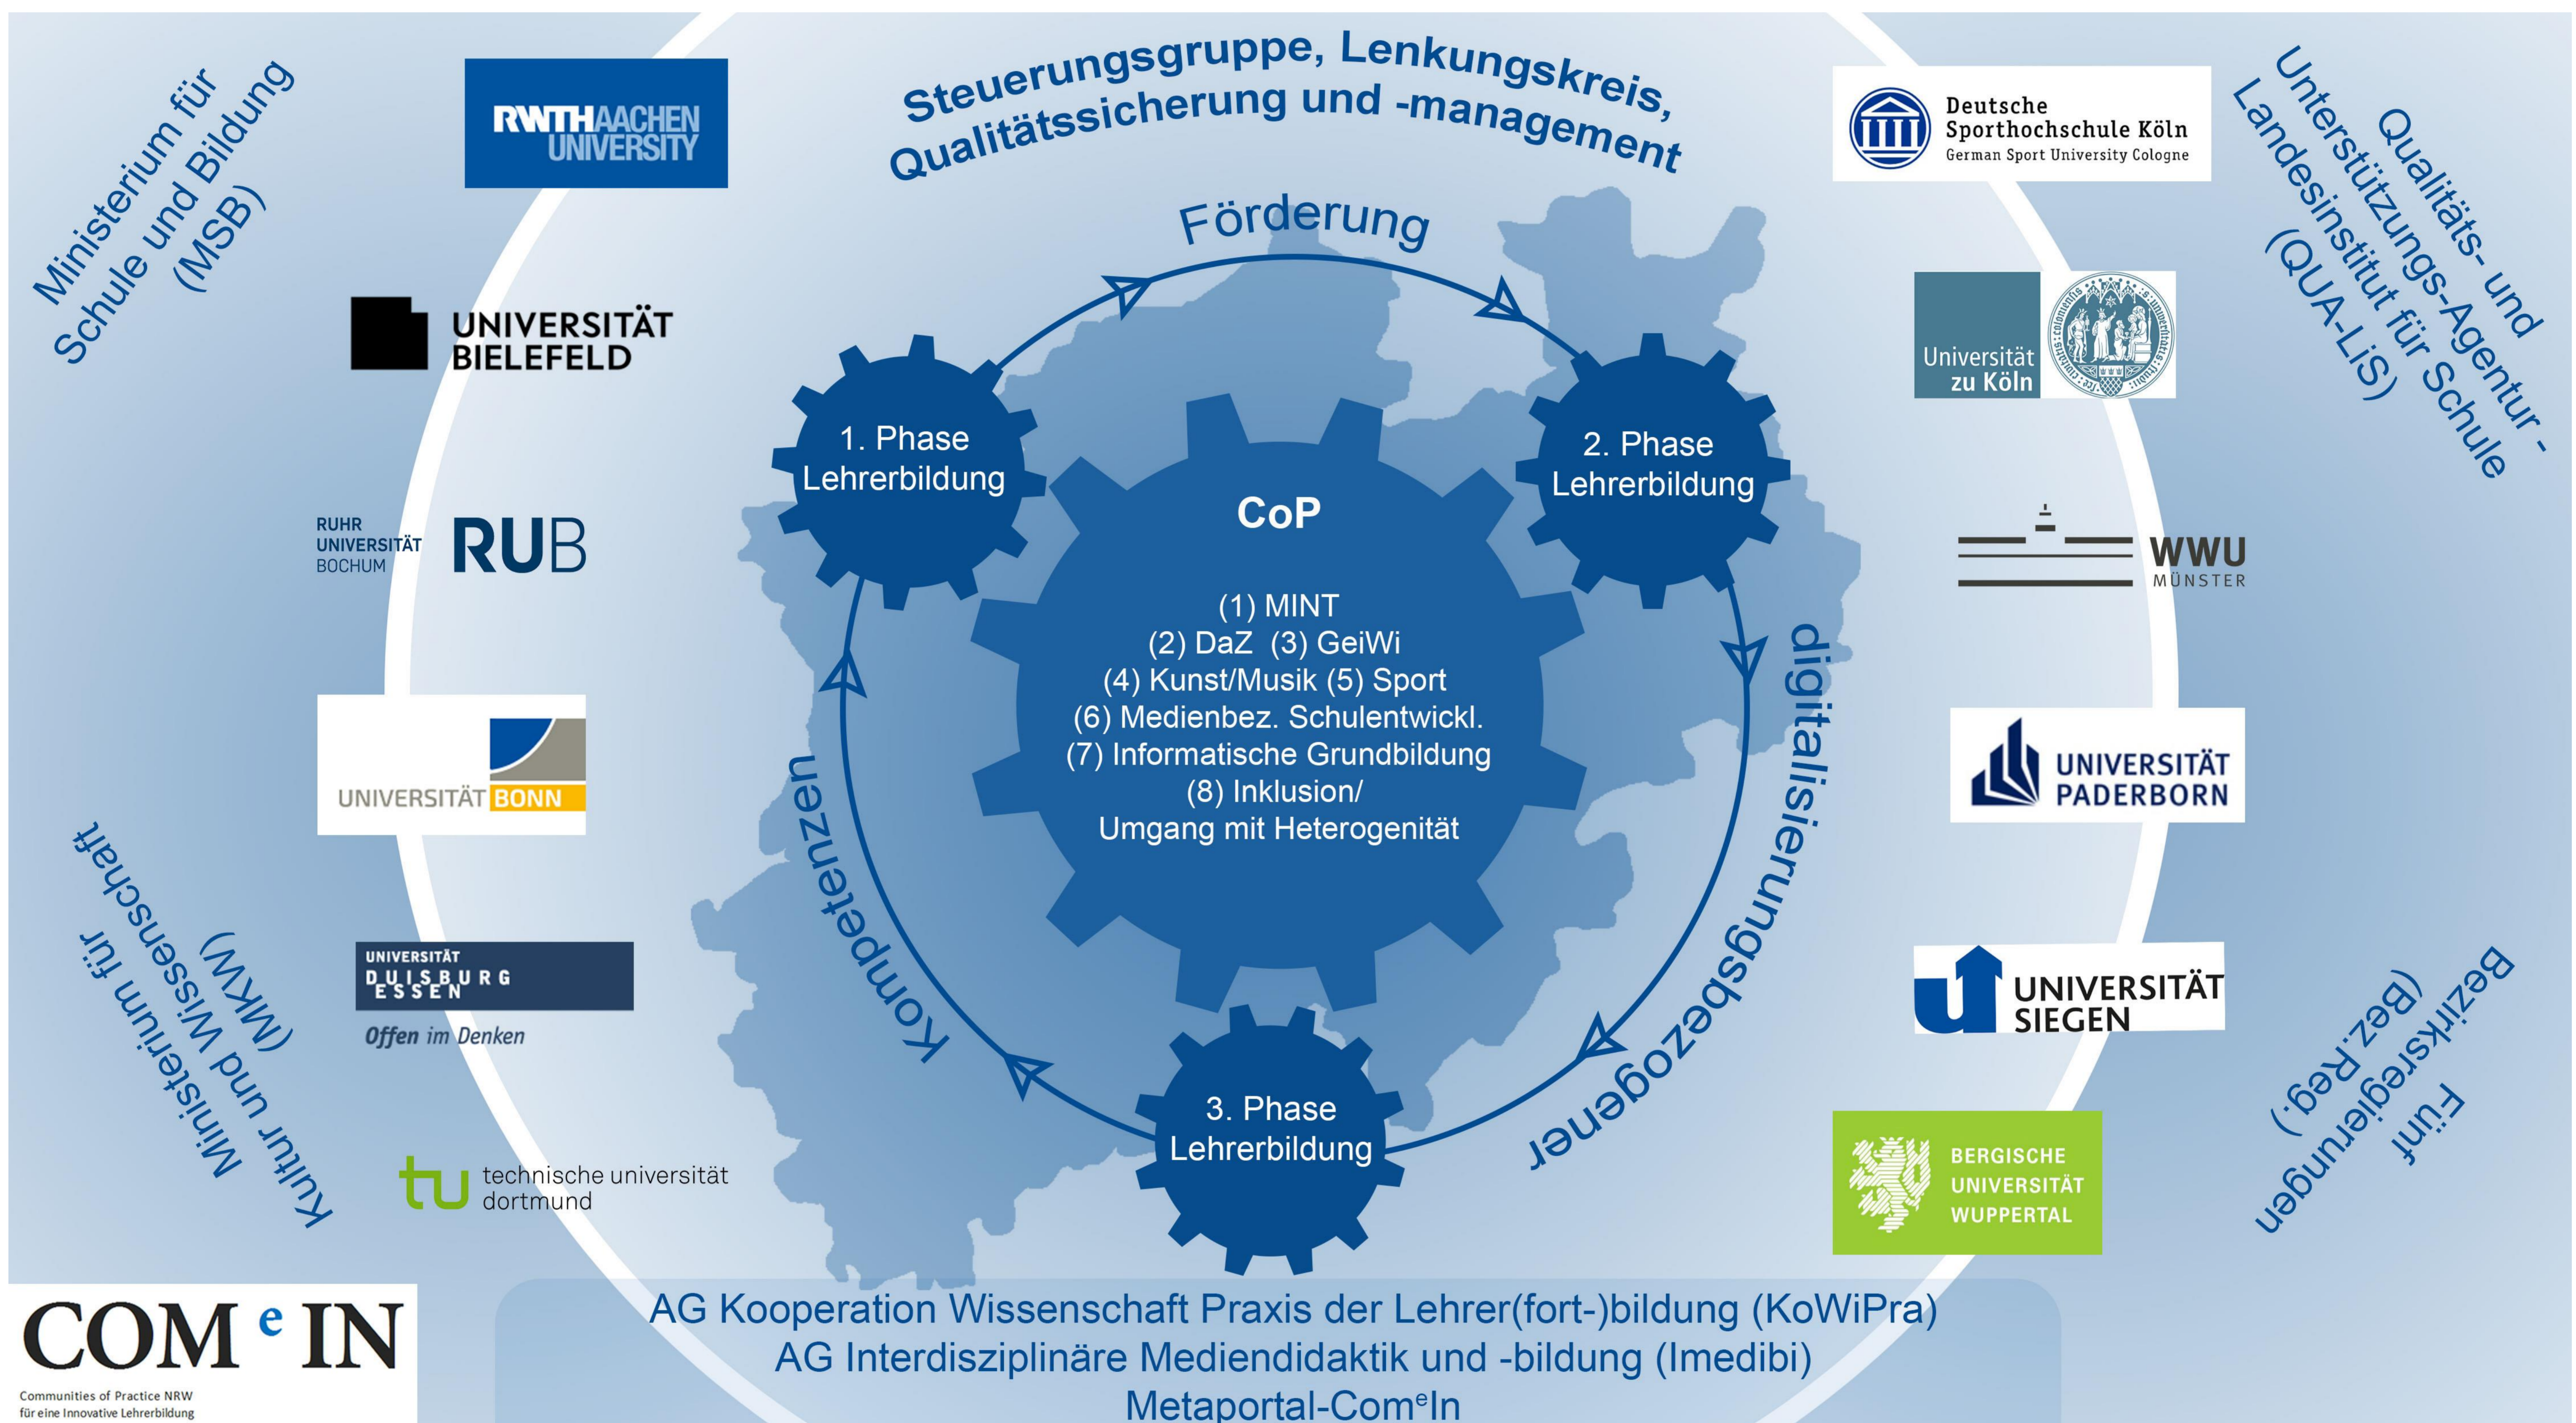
Ministerium für Schule und Bildung (MSB)

RWTH AACHEN UNIVERSITY

Steuerungsgruppe, Lenkungskreis, Qualitätssicherung und -management

Deutsche Sporthochschule Köln
German Sport University Cologne

Qualitäts- und Unterstützungs-Agentur - Landesinstitut für Schule (QUA-LiS)

UNIVERSITÄT BIELEFELD

Förderung

Universität zu Köln

1. Phase Lehrerbildung

2. Phase Lehrerbildung

CoP

(1) MINT
(2) DaZ (3) GeiWi
(4) Kunst/Musik (5) Sport
(6) Medienbez. Schulentwickl.
(7) Informatische Grundbildung
(8) Inklusion/
Umgang mit Heterogenität

RUHR UNIVERSITÄT BOCHUM RUB

WWU MÜNSTER

digitalisierungsbezogener

Kompetenzen

UNIVERSITÄT BONN

UNIVERSITÄT PADERBORN

Ministerium für Kultur und Wissenschaft (MKW)

UNIVERSITÄT DUISBURG ESSEN
Offen im Denken

UNIVERSITÄT SIEGEN

3. Phase Lehrerbildung

Fünf Bezirksregierungen (Bez.Reg.)

tu technische universität dortmund

BERGISCHE UNIVERSITÄT WUPPERTAL

COM$^{e}$IN
Communities of Practice NRW für eine Innovative Lehrerbildung

AG Kooperation Wissenschaft Praxis der Lehrer(fort-)bildung (KoWiPra)
AG Interdisziplinäre Mediendidaktik und -bildung (Imedibi)
Metaportal-Com$^{e}$In